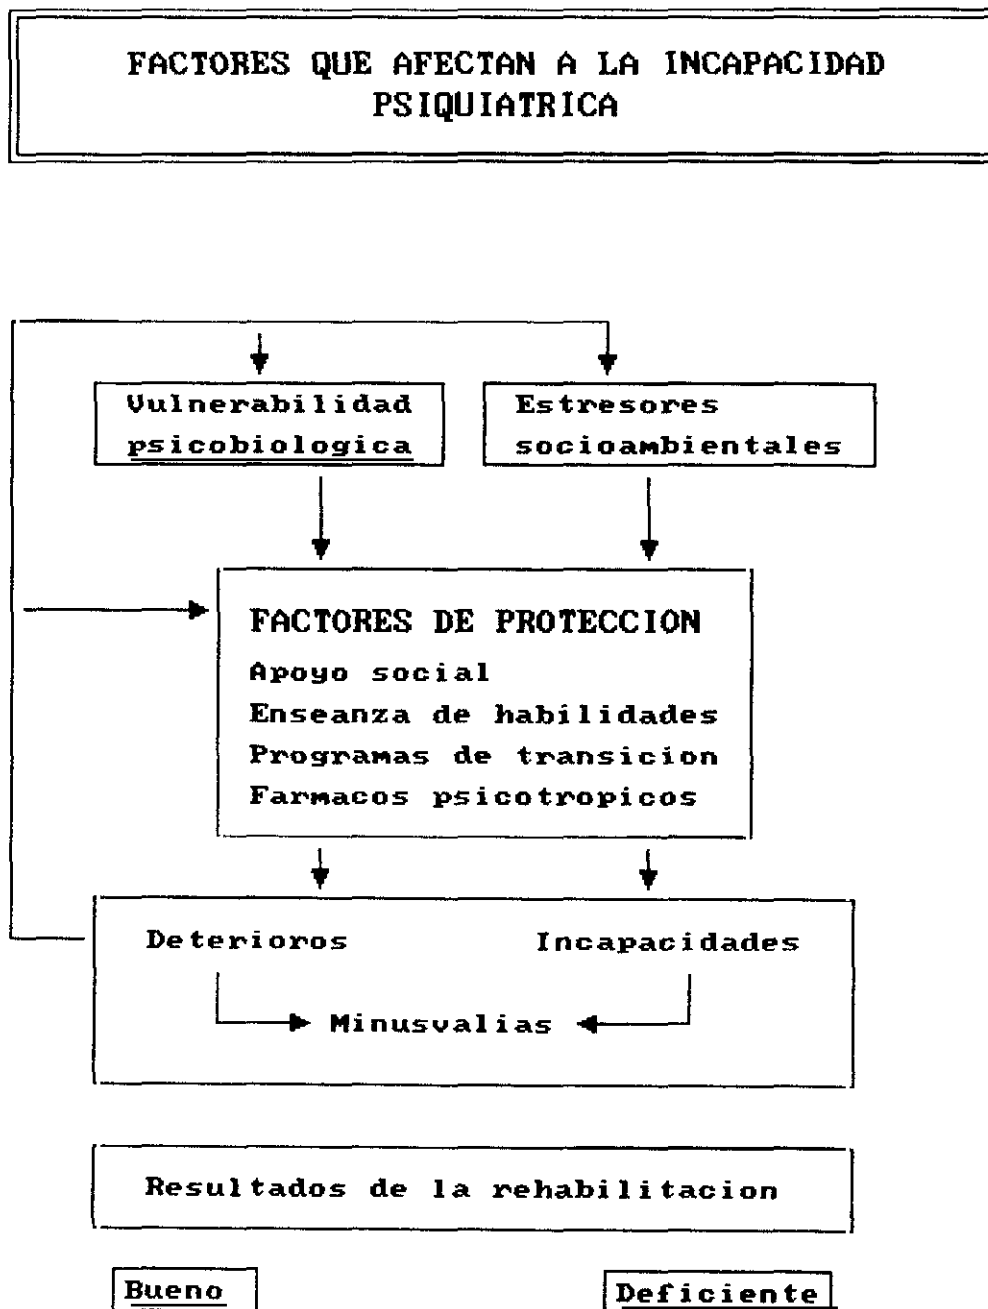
FACTORES QUE AFECTAN A LA INCAPACIDAD PSIQUIATRICA

Vulnerabilidad psicobiologica

Estresores socioambientales

FACTORES DE PROTECCION
Apoyo social
Enseanza de habilidades
Programas de transicion
Farmacos psicotropicos

Deterioros

Incapacidades

Minusvalias

Resultados de la rehabilitacion

Bueno

Deficiente